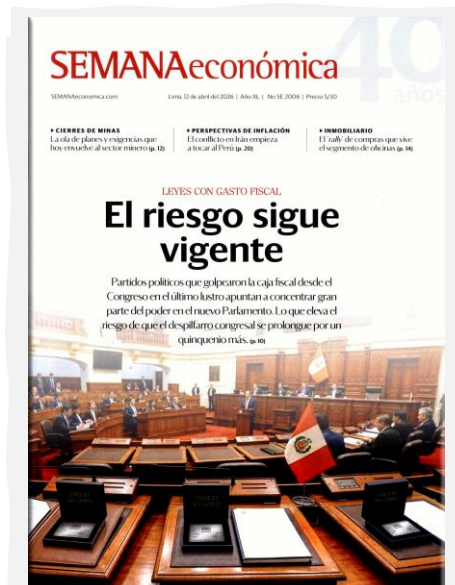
SEMANAeconómica

40 años

SEMANAeconomica.com

Lima, 12 de abril del 2026 | Año XL | No SE 2006 | Precio S/10

▸ CIERRES DE MINAS
La ola de planes y exigencias que hoy envuelve al sector minero (p. 12)

▸ PERSPECTIVAS DE INFLACIÓN
El conflicto en Irán empieza a tocar al Perú (p. 20)

▸ INMOBILIARIO
El 'rally' de compras que vive el segmento de oficinas (p. 14)

LEYES CON GASTO FISCAL

El riesgo sigue vigente

Partidos políticos que golpearon la caja fiscal desde el Congreso en el último lustro apuntan a concentrar gran parte del poder en el nuevo Parlamento. Lo que eleva el riesgo de que el despilfarro congresal se prolongue por un quinquenio más. (p. 10)